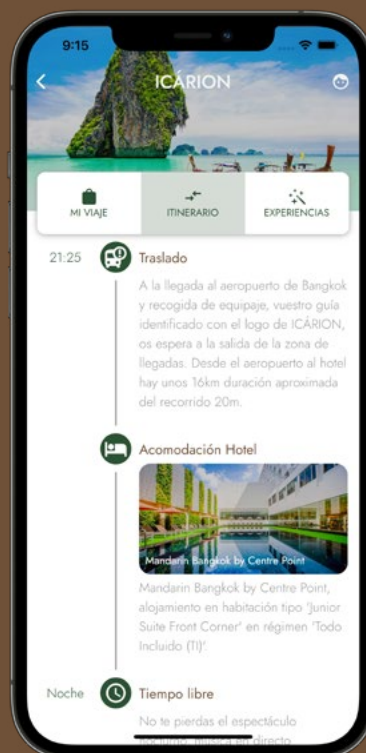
9:15

ICÁRION

MI VIAJE

ITINERARIO

EXPERIENCIAS

21:25

Traslado

A la llegada al aeropuerto de Bangkok y recogida de equipaje, vuestro guía identificado con el logo de ICÁRION, os espera a la salida de la zona de llegadas. Desde el aeropuerto al hotel hay unos 16km duración aproximada del recorrido 20m.

Acomodación Hotel

Mandarin Bangkok by Centre Point

Mandarin Bangkok by Centre Point, alojamiento en habitación tipo 'Junior Suite Front Corner' en régimen 'Todo Incluido (TI)'.

Noche

Tiempo libre

No te pierdas el espectáculo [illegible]